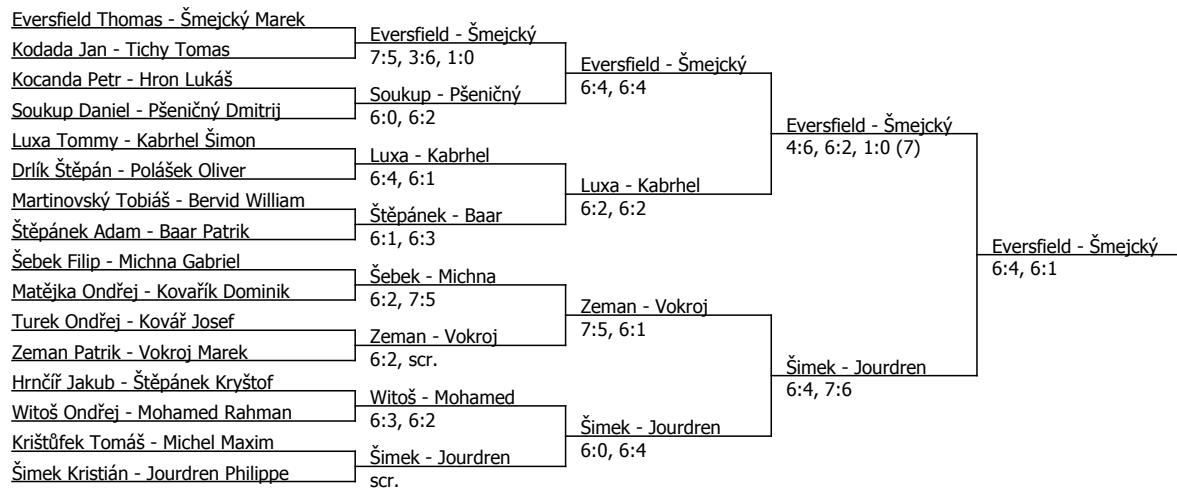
Eversfield Thomas - Šmejcký Marek
Kodada Jan - Tichy Tomas
Kocanda Petr - Hron Lukáš
Soukup Daniel - Pšeničný Dmitrij
Luxa Tommy - Kabrhel Šimon
Drlík Štěpán - Polášek Oliver
Martinovský Tobiáš - Bervid William
Štěpánek Adam - Baar Patrik
Šebek Filip - Michna Gabriel
Matějka Ondřej - Kovařík Dominik
Turek Ondřej - Kovář Josef
Zeman Patrik - Vokroj Marek
Hrnčíř Jakub - Štěpánek Kryštof
Witoš Ondřej - Mohamed Rahman
Krištůfek Tomáš - Michel Maxim
Šimek Kristián - Jourdren Philippe

Eversfield - Šmejcký
7:5, 3:6, 1:0
Soukup - Pšeničný
6:0, 6:2
Luxa - Kabrhel
6:4, 6:1
Štěpánek - Baar
6:1, 6:3
Šebek - Michna
6:2, 7:5
Zeman - Vokroj
6:2, scr.
Witoš - Mohamed
6:3, 6:2
Šimek - Jourdren
scr.

Eversfield - Šmejcký
6:4, 6:4
Luxa - Kabrhel
6:2, 6:2
Zeman - Vokroj
7:5, 6:1
Šimek - Jourdren
6:0, 6:4

Eversfield - Šmejcký
4:6, 6:2, 1:0 (7)
Šimek - Jourdren
6:4, 7:6

Eversfield - Šmejcký
6:4, 6:1